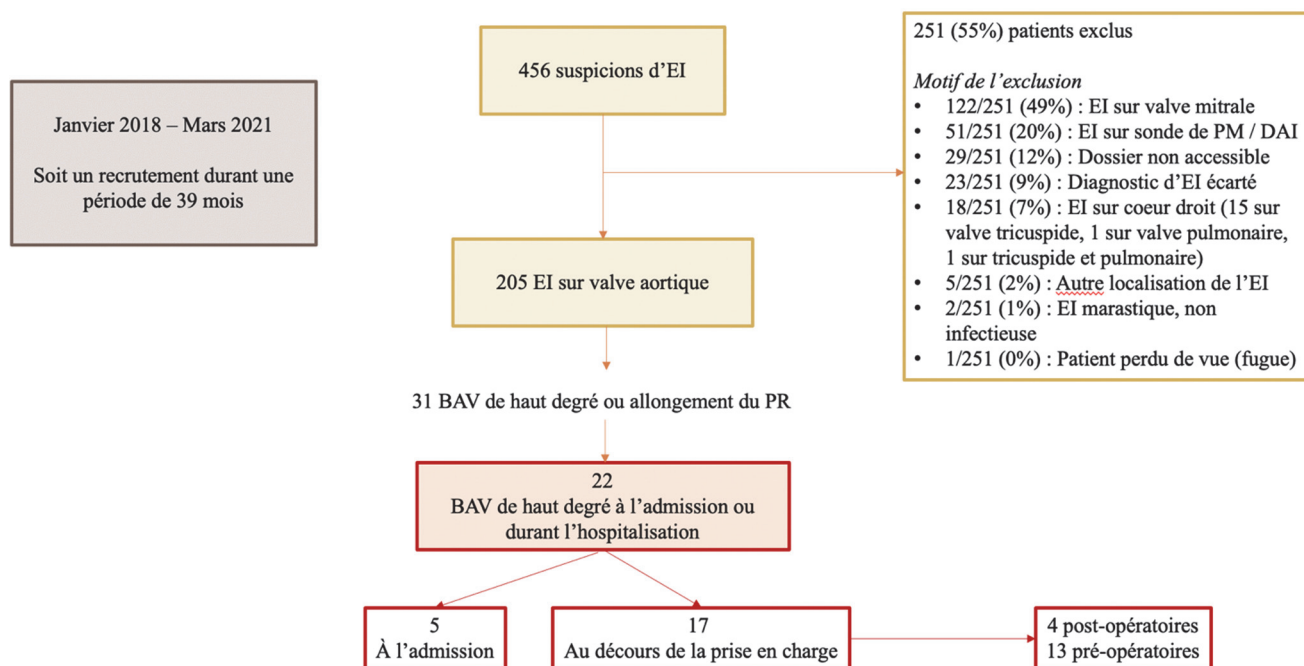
Janvier 2018 – Mars 2021

Soit un recrutement durant une période de 39 mois

456 suspicions d'EI

251 (55%) patients exclus

*Motif de l'exclusion*
- 122/251 (49%) : EI sur valve mitrale
- 51/251 (20%) : EI sur sonde de PM / DAI
- 29/251 (12%) : Dossier non accessible
- 23/251 (9%) : Diagnostic d'EI écarté
- 18/251 (7%) : EI sur coeur droit (15 sur valve tricuspide, 1 sur valve pulmonaire, 1 sur tricuspide et pulmonaire)
- 5/251 (2%) : Autre localisation de l'EI
- 2/251 (1%) : EI marastique, non infectieuse
- 1/251 (0%) : Patient perdu de vue (fugue)

205 EI sur valve aortique

31 BAV de haut degré ou allongement du PR

22
BAV de haut degré à l'admission ou durant l'hospitalisation

5
À l'admission

17
Au décours de la prise en charge

4 post-opératoires
13 pré-opératoires